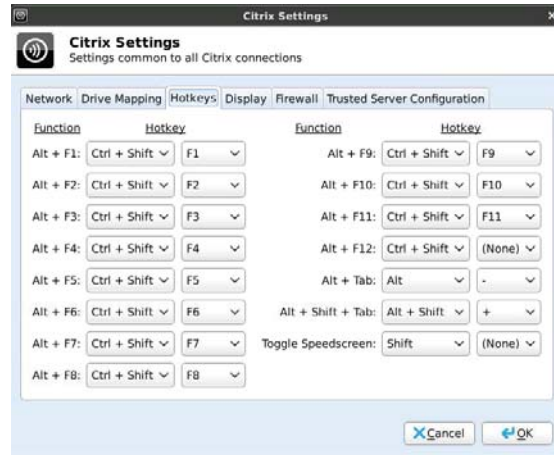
Citrix Settings

Citrix Settings
Settings common to all Citrix connections

Network | Drive Mapping | Hotkeys | Display | Firewall | Trusted Server Configuration

| Function | Hotkey | | Function | Hotkey | |
|---|---|---|---|---|---|
| Alt + F1: | Ctrl + Shift | F1 | Alt + F9: | Ctrl + Shift | F9 |
| Alt + F2: | Ctrl + Shift | F2 | Alt + F10: | Ctrl + Shift | F10 |
| Alt + F3: | Ctrl + Shift | F3 | Alt + F11: | Ctrl + Shift | F11 |
| Alt + F4: | Ctrl + Shift | F4 | Alt + F12: | Ctrl + Shift | (None) |
| Alt + F5: | Ctrl + Shift | F5 | Alt + Tab: | Alt | - |
| Alt + F6: | Ctrl + Shift | F6 | Alt + Shift + Tab: | Alt + Shift | + |
| Alt + F7: | Ctrl + Shift | F7 | Toggle Speedscreen: | Shift | (None) |
| Alt + F8: | Ctrl + Shift | F8 | | | |

Cancel OK